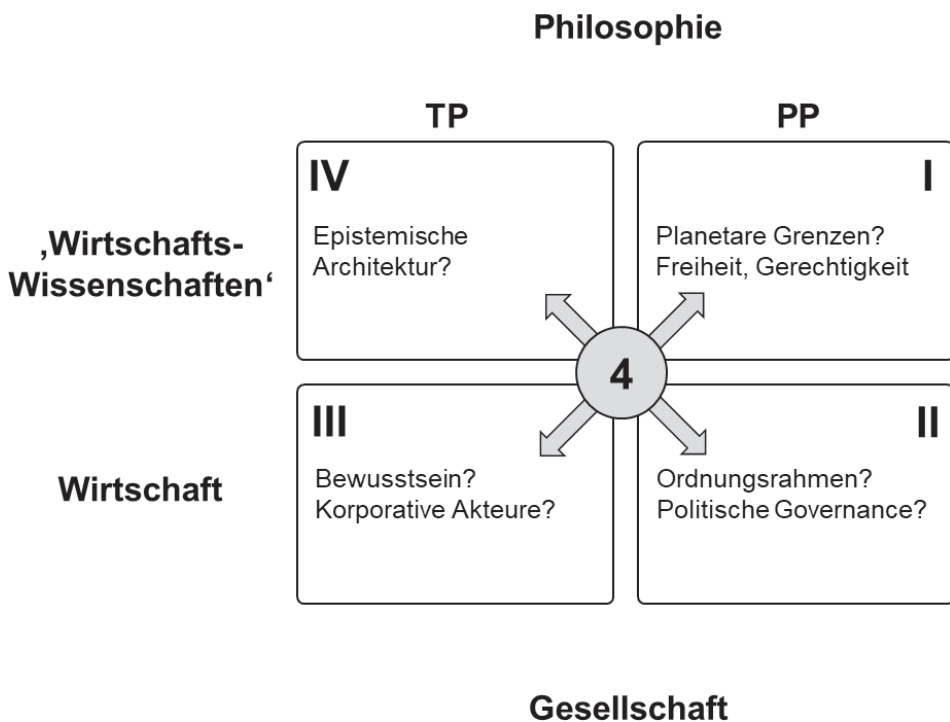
Philosophie

TP

PP

‚Wirtschafts-Wissenschaften‘

IV

Epistemische Architektur?

I

Planetare Grenzen? Freiheit, Gerechtigkeit

4

Wirtschaft

III

Bewusstsein? Korporative Akteure?

II

Ordnungsrahmen? Politische Governance?

Gesellschaft